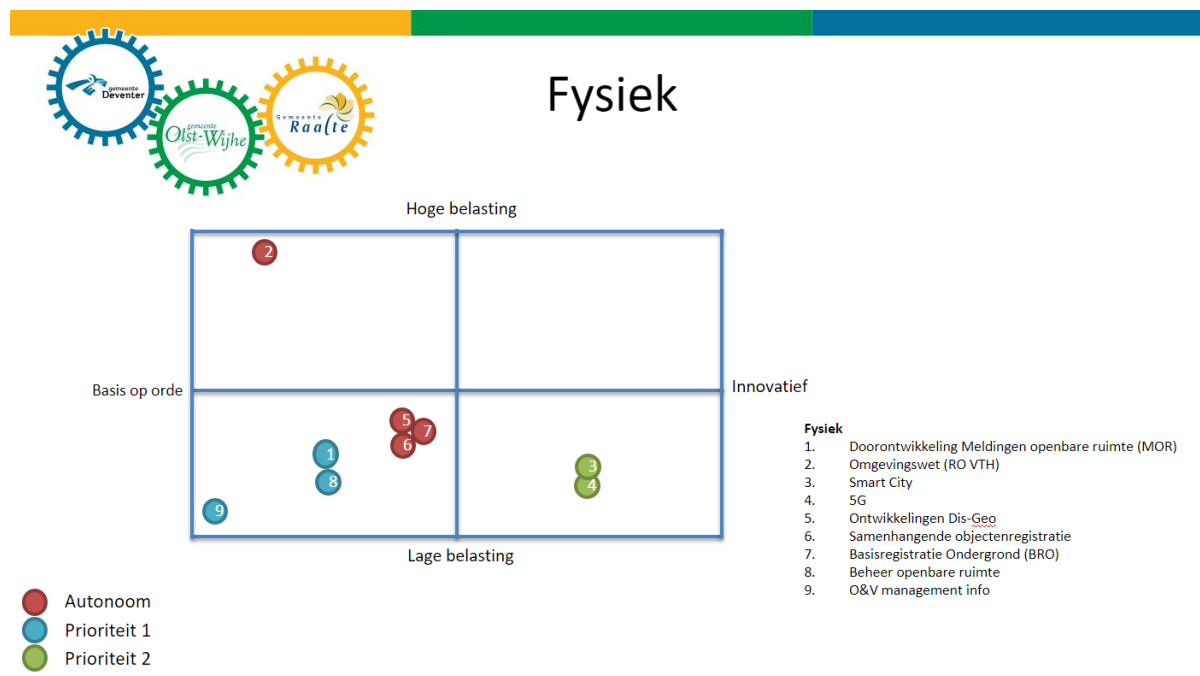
gemeente Deventer
gemeente Olst-Wijhe
Gemeente Raalte

Fysiek

Hoge belasting

2

Basis op orde

Innovatief

5
7
6
1
8
9
3
4

Lage belasting

Autonoom
Prioriteit 1
Prioriteit 2

Fysiek
1. Doorontwikkeling Meldingen openbare ruimte (MOR)
2. Omgevingswet (RO VTH)
3. Smart City
4. 5G
5. Ontwikkelingen Dis-Geo
6. Samenhangende objectenregistratie
7. Basisregistratie Ondergrond (BRO)
8. Beheer openbare ruimte
9. O&V management info